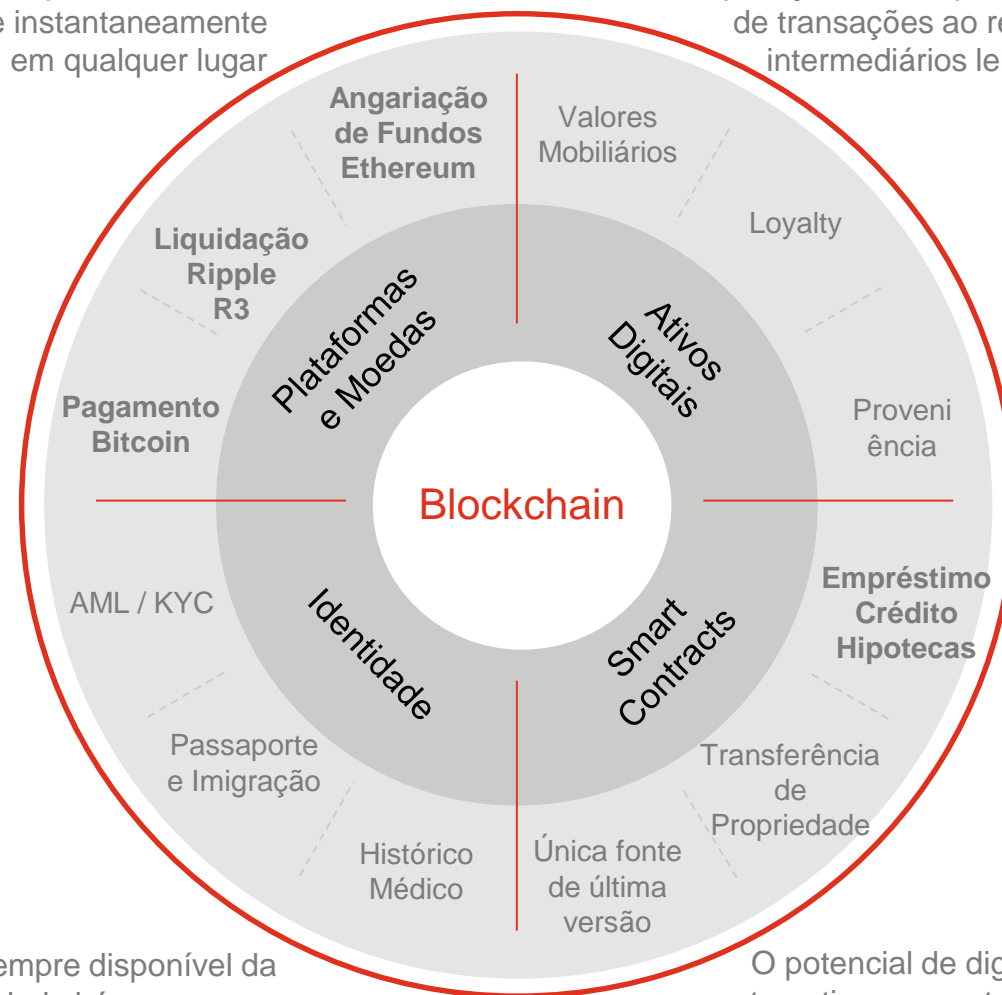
e instantaneamente em qualquer lugar

de transações ao re intermediários le

Angariação de Fundos Ethereum

Valores Mobiliários

Loyalty

Liquidação Ripple R3

Plataformas e Moedas

Ativos Digitais

Pagamento Bitcoin

Proveniência

Blockchain

Empréstimo Crédito Hipotecas

AML / KYC

Identidade

Smart Contracts

Passaporte e Imigração

Transferência de Propriedade

Histórico Médico

Única fonte de última versão

empre disponível da

O potencial de dig